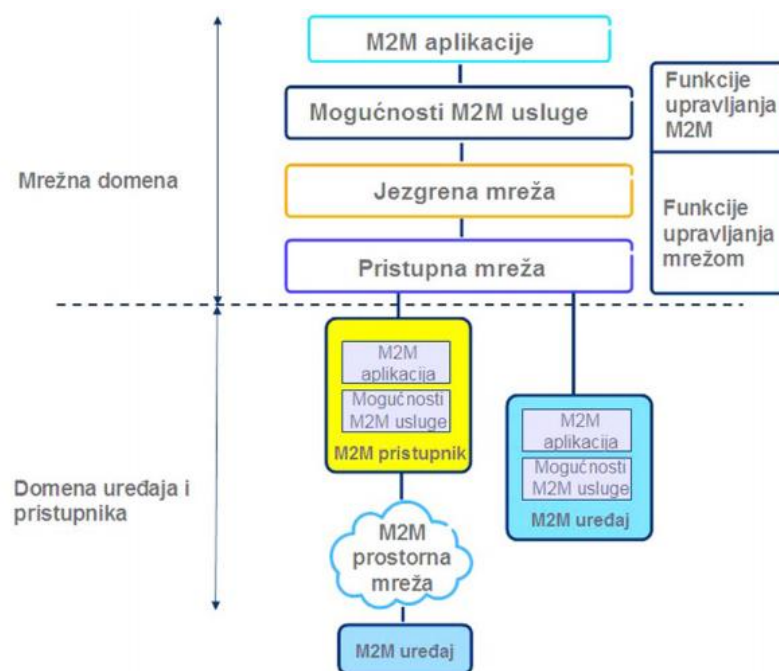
M2M aplikacije

Mogućnosti M2M usluge

Jezgrena mreža

Pristupna mreža

Funkcije upravljanja M2M

Funkcije upravljanja mrežom

Mrežna domena

M2M aplikacija

Mogućnosti M2M usluge

M2M pristupnik

M2M aplikacija

Mogućnosti M2M usluge

M2M uređaj

Domena uređaja i pristupnika

M2M prostorna mreža

M2M uređaj